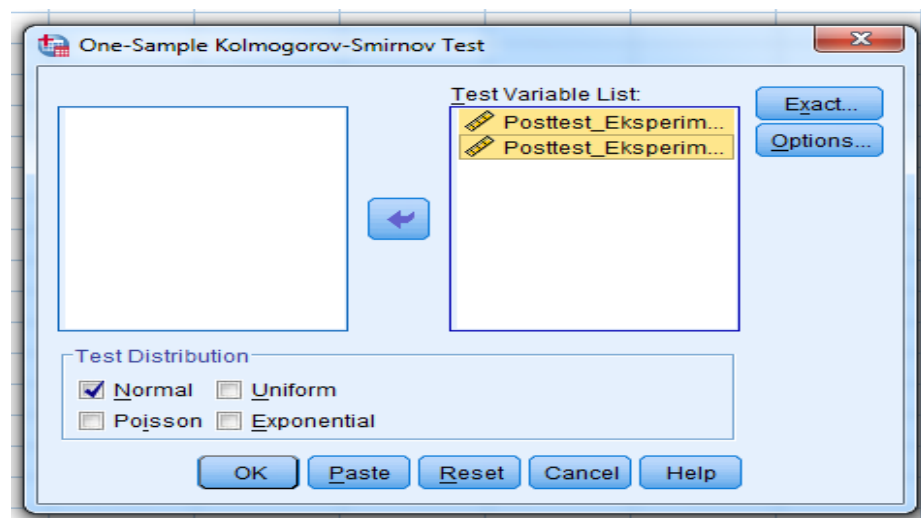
One-Sample Kolmogorov-Smirnov Test

Test Variable List:

Posttest_Eksperim...

Posttest_Eksperim...

Exact...

Options...

Test Distribution

Normal

Uniform

Poisson

Exponential

OK

Paste

Reset

Cancel

Help